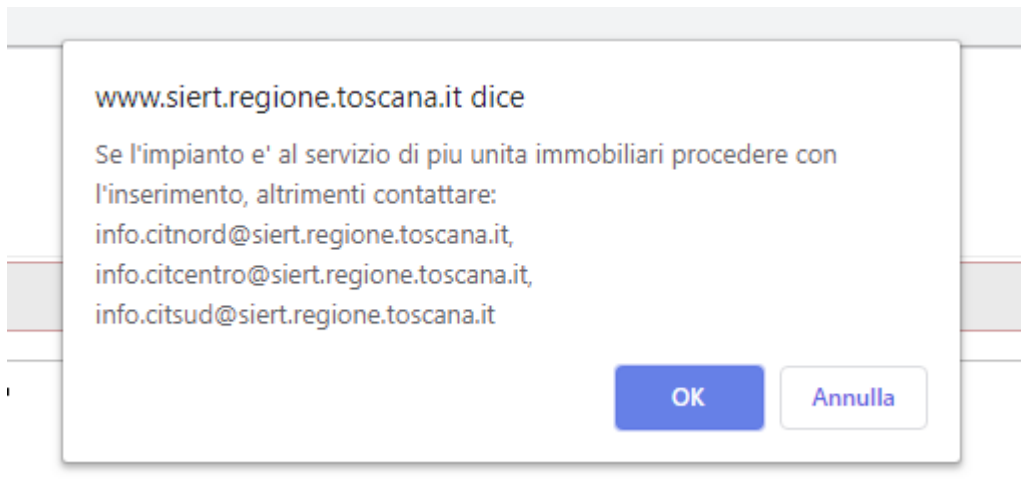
www.siert.regione.toscana.it dice

Se l'impianto e' al servizio di piu unita immobiliari procedere con l'inserimento, altrimenti contattare:
info.citnord@siert.regione.toscana.it,
info.citcentro@siert.regione.toscana.it,
info.citsud@siert.regione.toscana.it

OK
Annulla